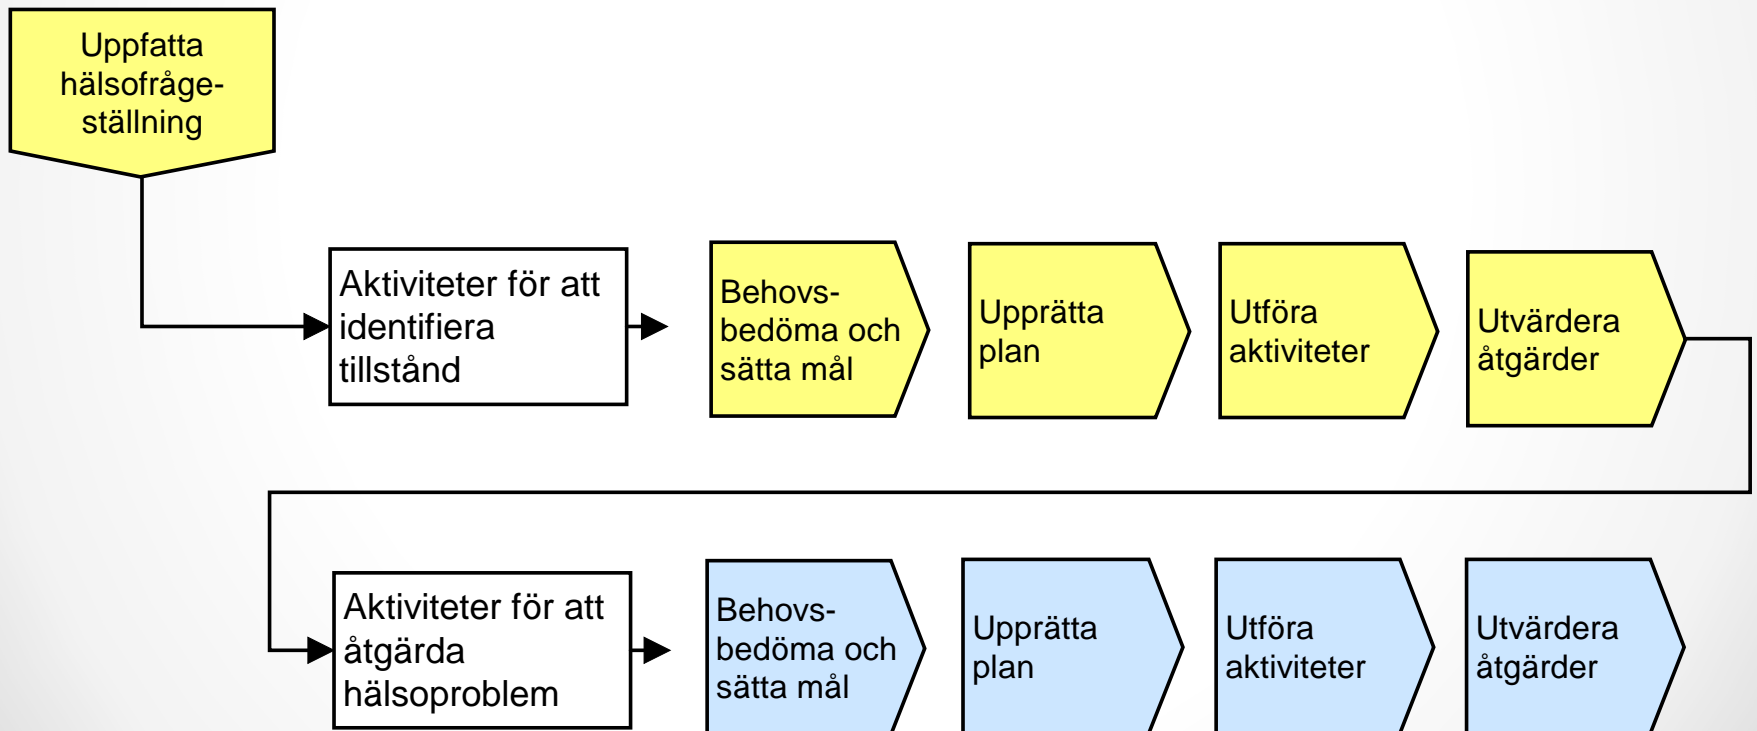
Uppfatta hälsofrågeställning

Aktiviteter för att identifiera tillstånd

Behovsbedöma och sätta mål

Upprätta plan

Utföra aktiviteter

Utvärdera åtgärder

Aktiviteter för att åtgärda hälsoproblem

Behovsbedöma och sätta mål

Upprätta plan

Utföra aktiviteter

Utvärdera åtgärder